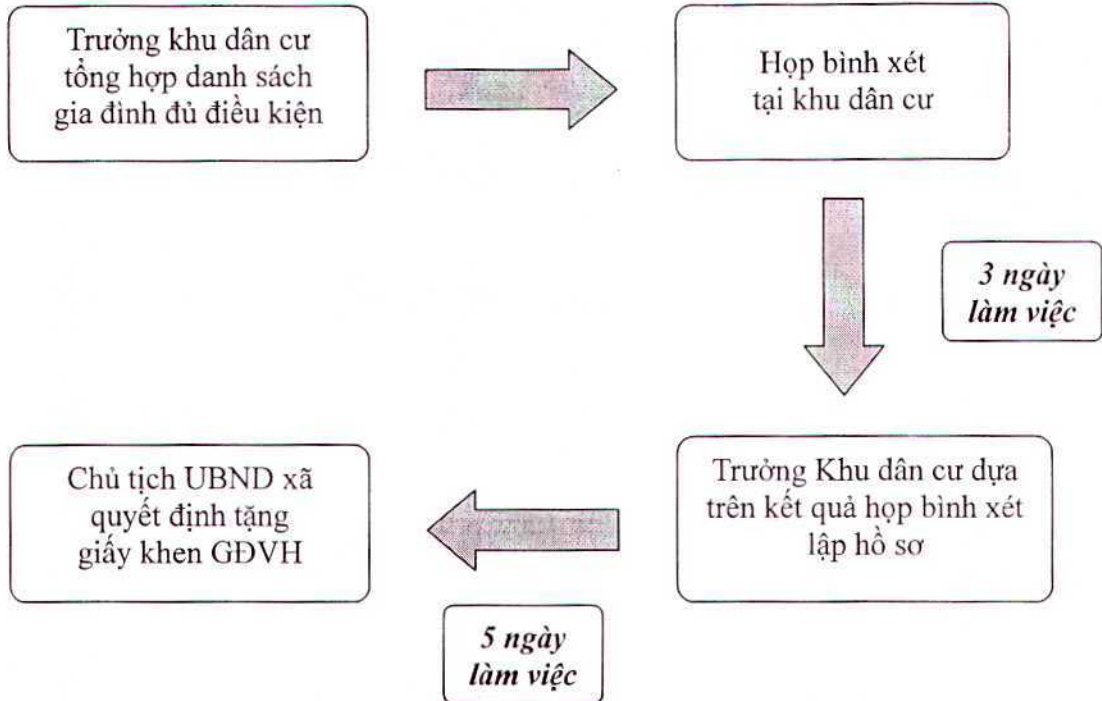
Trưởng khu dân cư tổng hợp danh sách gia đình đủ điều kiện

Họp bình xét tại khu dân cư

*3 ngày làm việc*

Chủ tịch UBND xã quyết định tặng giấy khen GĐVH

Trưởng Khu dân cư dựa trên kết quả họp bình xét lập hồ sơ

*5 ngày làm việc*